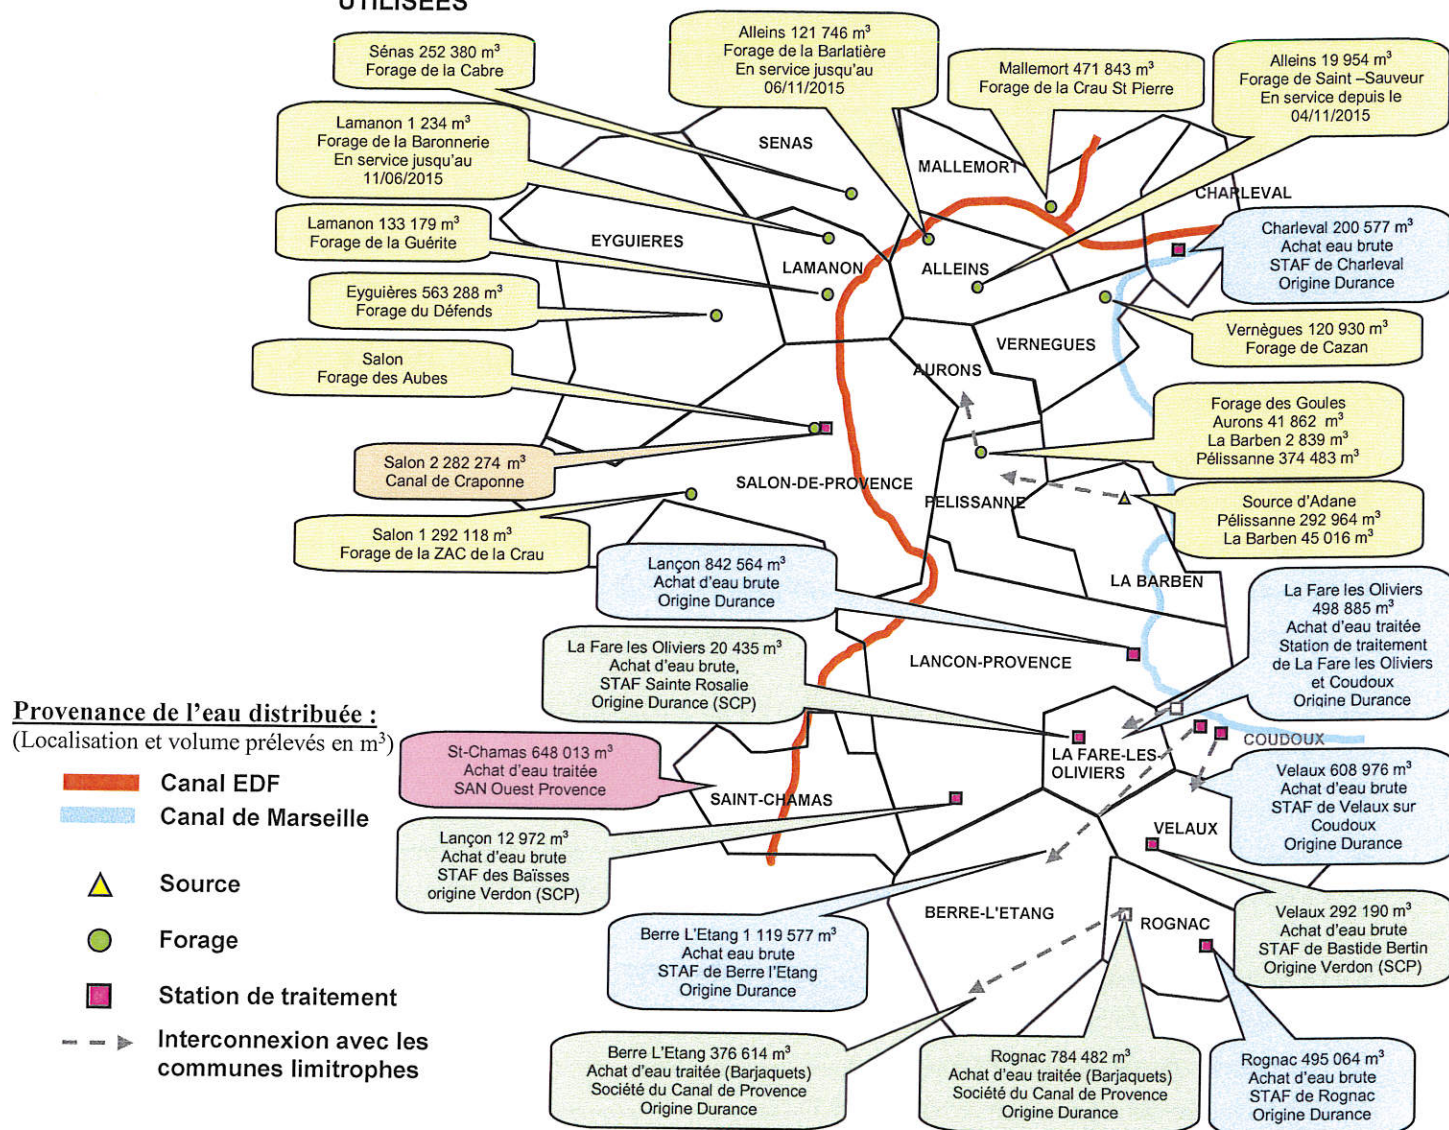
UTILISEES

Sénas 252 380 m³
Forage de la Cabre

Alleins 121 746 m³
Forage de la Barlatière
En service jusqu'au
06/11/2015

Mallemort 471 843 m³
Forage de la Crau St Pierre

Alleins 19 954 m³
Forage de Saint –Sauveur
En service depuis le
04/11/2015

Lamanon 1 234 m³
Forage de la Baronnerie
En service jusqu'au
11/06/2015

Lamanon 133 179 m³
Forage de la Guérite

Eyguières 563 288 m³
Forage du Défends

Salon
Forage des Aubes

Salon 2 282 274 m³
Canal de Craponne

Salon 1 292 118 m³
Forage de la ZAC de la Crau

SENAS

MALLEMORT

CHARLEVAL

EYGUIERES

LAMANON

ALLEINS

VERNEGUES

AURONS

SALON-DE-PROVENCE

PELISSANNE

LA BARBEN

LANCON-PROVENCE

LA FARE-LES-OLIVIERS

COUDOUX

SAINT-CHAMAS

VELAUX

BERRE-L'ETANG

ROGNAC

Charleval 200 577 m³
Achat eau brute
STAF de Charleval
Origine Durance

Vernègues 120 930 m³
Forage de Cazan

Forage des Goules
Aurons 41 862 m³
La Barben 2 839 m³
Pélissanne 374 483 m³

Source d'Adane
Pélissanne 292 964 m³
La Barben 45 016 m³

Lançon 842 564 m³
Achat d'eau brute
Origine Durance

La Fare les Oliviers
498 885 m³
Achat d'eau traitée
Station de traitement
de La Fare les Oliviers
et Coudoux
Origine Durance

La Fare les Oliviers 20 435 m³
Achat d'eau brute,
STAF Sainte Rosalie
Origine Durance (SCP)

Provenance de l'eau distribuée :
(Localisation et volume prélevés en m³)

Canal EDF

Canal de Marseille

Source

Forage

Station de traitement

Interconnexion avec les communes limitrophes

St-Chamas 648 013 m³
Achat d'eau traitée
SAN Ouest Provence

Velaux 608 976 m³
Achat d'eau brute
STAF de Velaux sur
Coudoux
Origine Durance

Lançon 12 972 m³
Achat d'eau brute
STAF des Baïsses
origine Verdon (SCP)

Velaux 292 190 m³
Achat d'eau brute
STAF de Bastide Bertin
Origine Verdon (SCP)

Berre L'Etang 1 119 577 m³
Achat eau brute
STAF de Berre l'Etang
Origine Durance

Berre L'Etang 376 614 m³
Achat d'eau traitée (Barjaquets)
Société du Canal de Provence
Origine Durance

Rognac 784 482 m³
Achat d'eau traitée (Barjaquets)
Société du Canal de Provence
Origine Durance

Rognac 495 064 m³
Achat d'eau brute
STAF de Rognac
Origine Durance